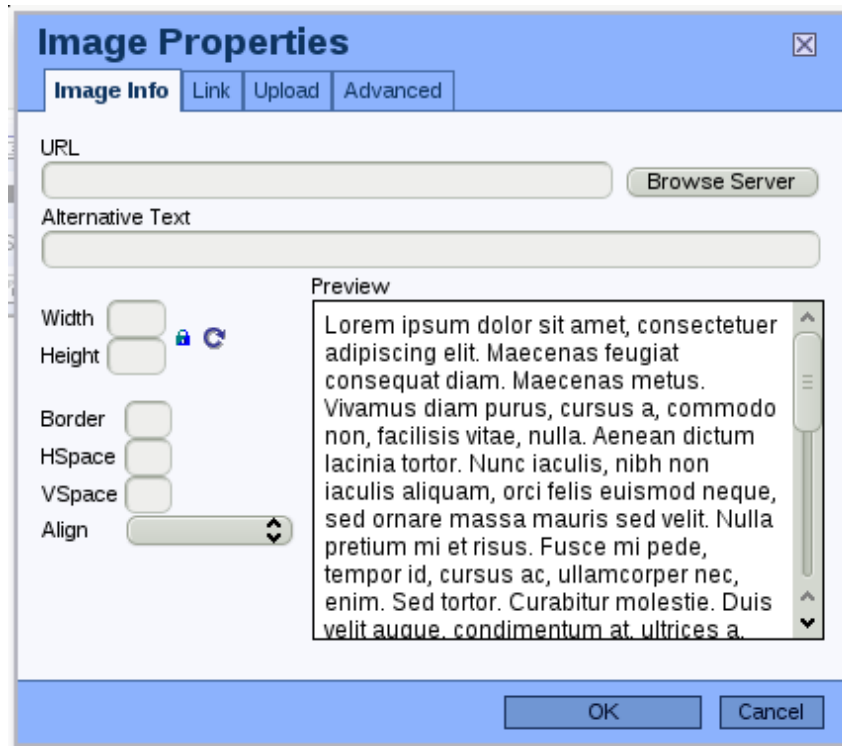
Image Properties

Image Info | Link | Upload | Advanced

URL

Browse Server

Alternative Text

Width

Height

Border

HSpace

VSpace

Align

Preview

Lorem ipsum dolor sit amet, consectetuer adipiscing elit. Maecenas feugiat consequat diam. Maecenas metus. Vivamus diam purus, cursus a, commodo non, facilisis vitae, nulla. Aenean dictum lacinia tortor. Nunc iaculis, nibh non iaculis aliquam, orci felis euismod neque, sed ornare massa mauris sed velit. Nulla pretium mi et risus. Fusce mi pede, tempor id, cursus ac, ullamcorper nec, enim. Sed tortor. Curabitur molestie. Duis velit augue, condimentum at, ultrices a,

OK

Cancel